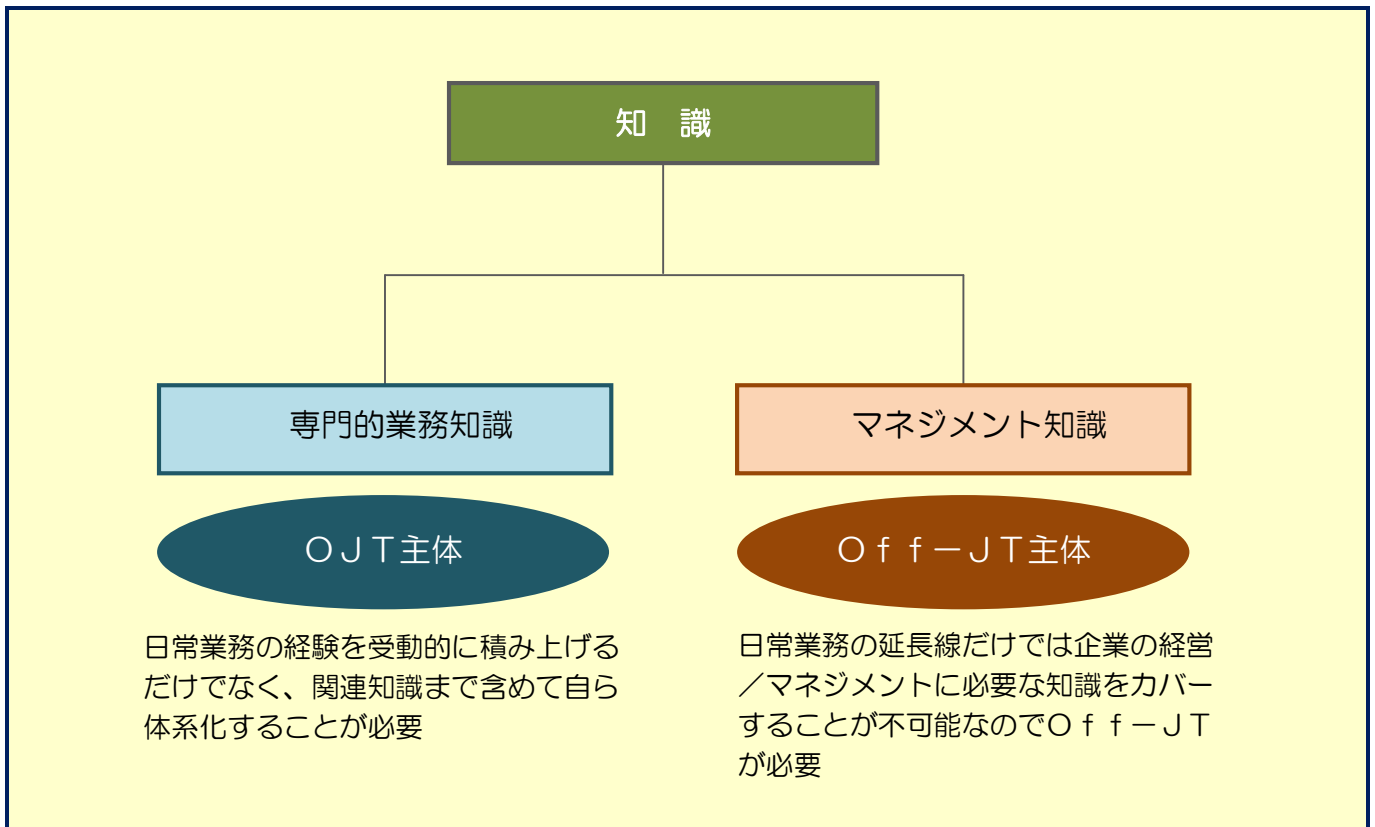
知　識

専門的業務知識

マネジメント知識

ＯＪＴ主体

Ｏｆｆ－ＪＴ主体

日常業務の経験を受動的に積み上げるだけでなく、関連知識まで含めて自ら体系化することが必要

日常業務の延長線だけでは企業の経営／マネジメントに必要な知識をカバーすることが不可能なのでＯｆｆ－ＪＴが必要